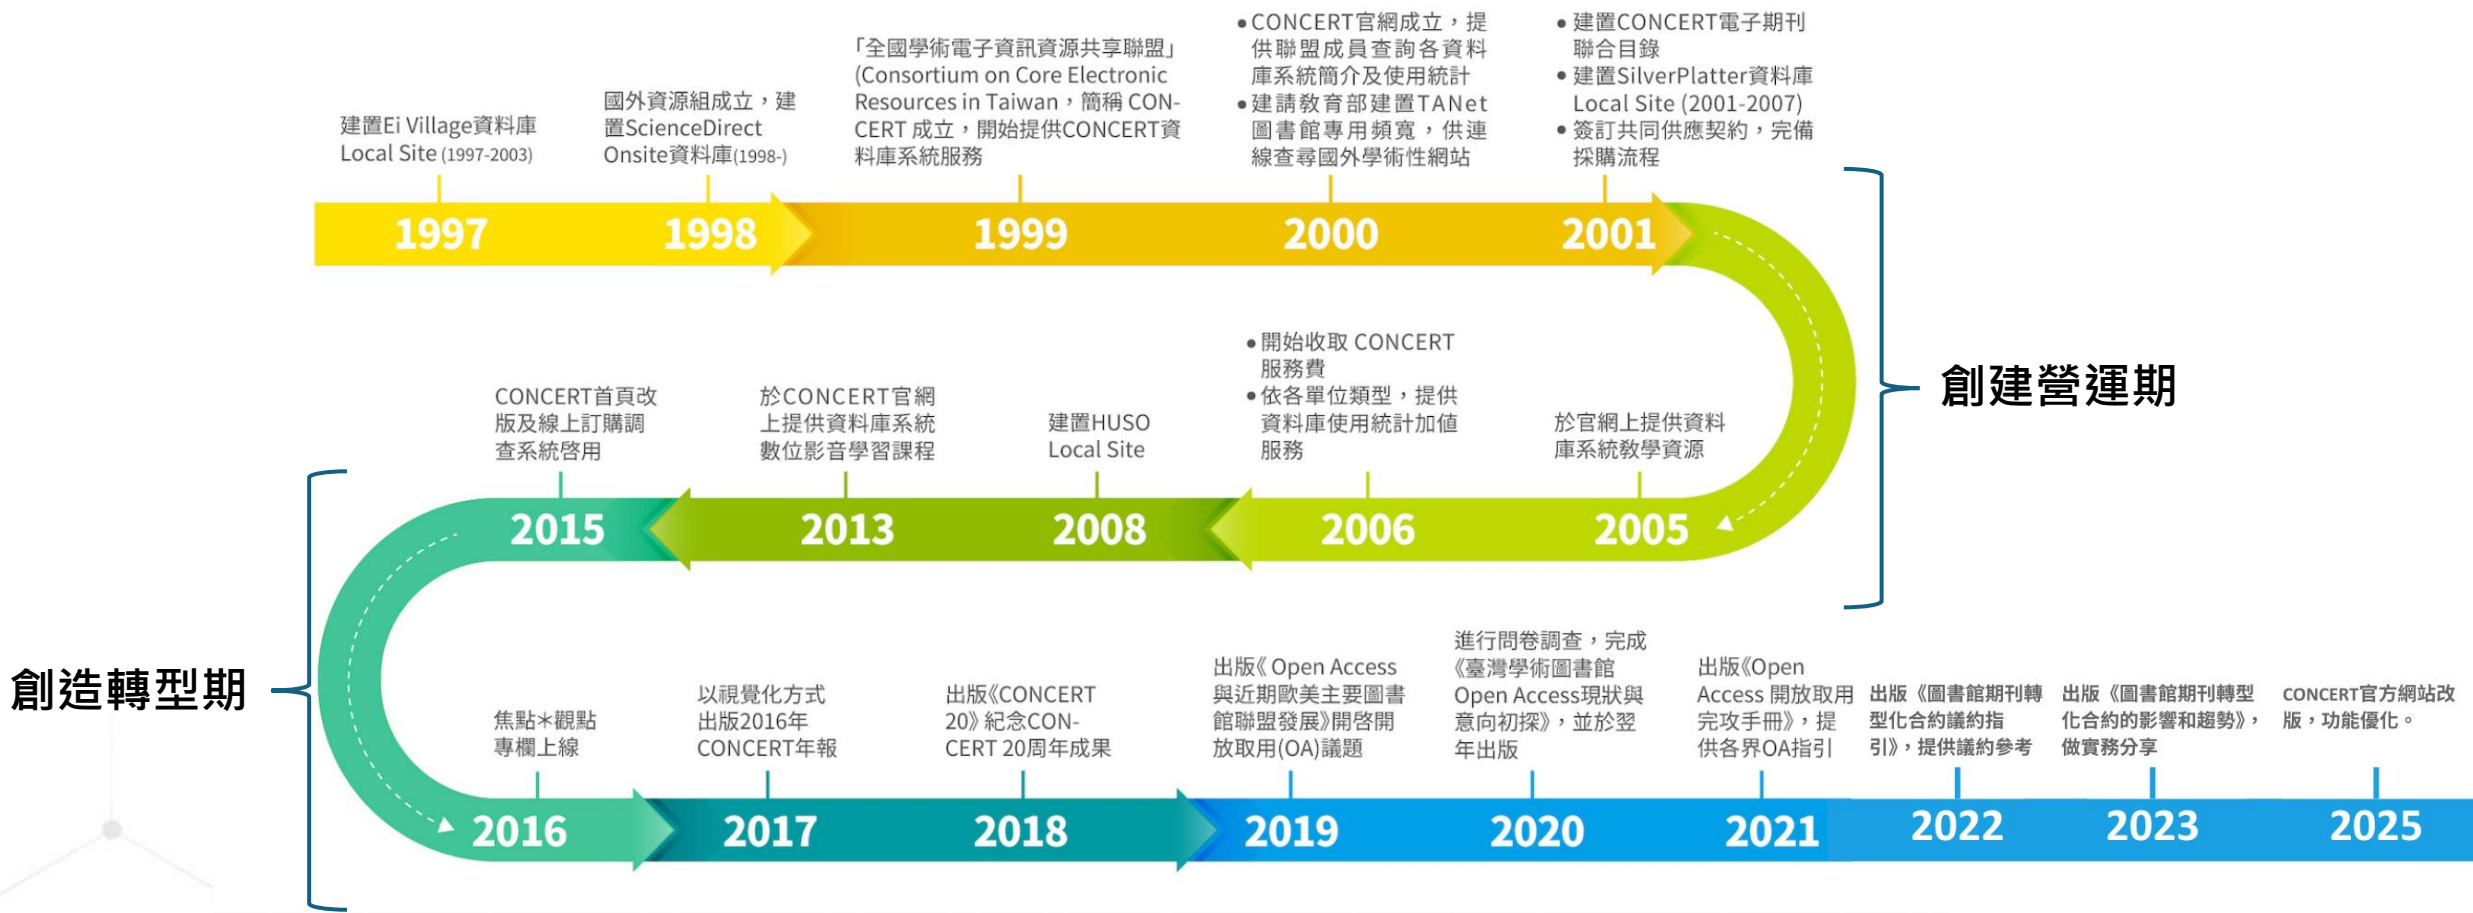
建置Ei Village資料庫 Local Site (1997-2003)

國外資源組成立，建置ScienceDirect Onsite資料庫(1998-)

「全國學術電子資訊資源共享聯盟」(Consortium on Core Electronic Resources in Taiwan，簡稱 CONCERT 成立，開始提供CONCERT資料庫系統服務

• CONCERT官網成立，提供聯盟成員查詢各資料庫系統簡介及使用統計
• 建請教育部建置TANet圖書館專用頻寬，供連線查尋國外學術性網站

• 建置CONCERT電子期刊聯合目錄
• 建置SilverPlatter資料庫 Local Site (2001-2007)
• 簽訂共同供應契約，完備採購流程

1997 1998 1999 2000 2001

創建營運期

CONCERT首頁改版及線上訂購調查系統啓用

於CONCERT官網上提供資料庫系統數位影音學習課程

建置HUSO Local Site

• 開始收取 CONCERT 服務費
• 依各單位類型，提供資料庫使用統計加值服務

於官網上提供資料庫系統教學資源

2015 2013 2008 2006 2005

創造轉型期

焦點✶觀點專欄上線

以視覺化方式出版2016年CONCERT年報

出版《CONCERT 20》紀念CONCERT 20周年成果

出版《Open Access與近期歐美主要圖書館聯盟發展》開啓開放取用(OA)議題

進行問卷調查，完成《臺灣學術圖書館Open Access現狀與意向初探》，並於翌年出版

出版《Open Access 開放取用完攻手冊》，提供各界OA指引

出版《圖書館期刊轉型化合約議約指引》，提供議約參考

出版《圖書館期刊轉型化合約的影響和趨勢》，做實務分享

CONCERT官方網站改版，功能優化。

2016 2017 2018 2019 2020 2021 2022 2023 2025